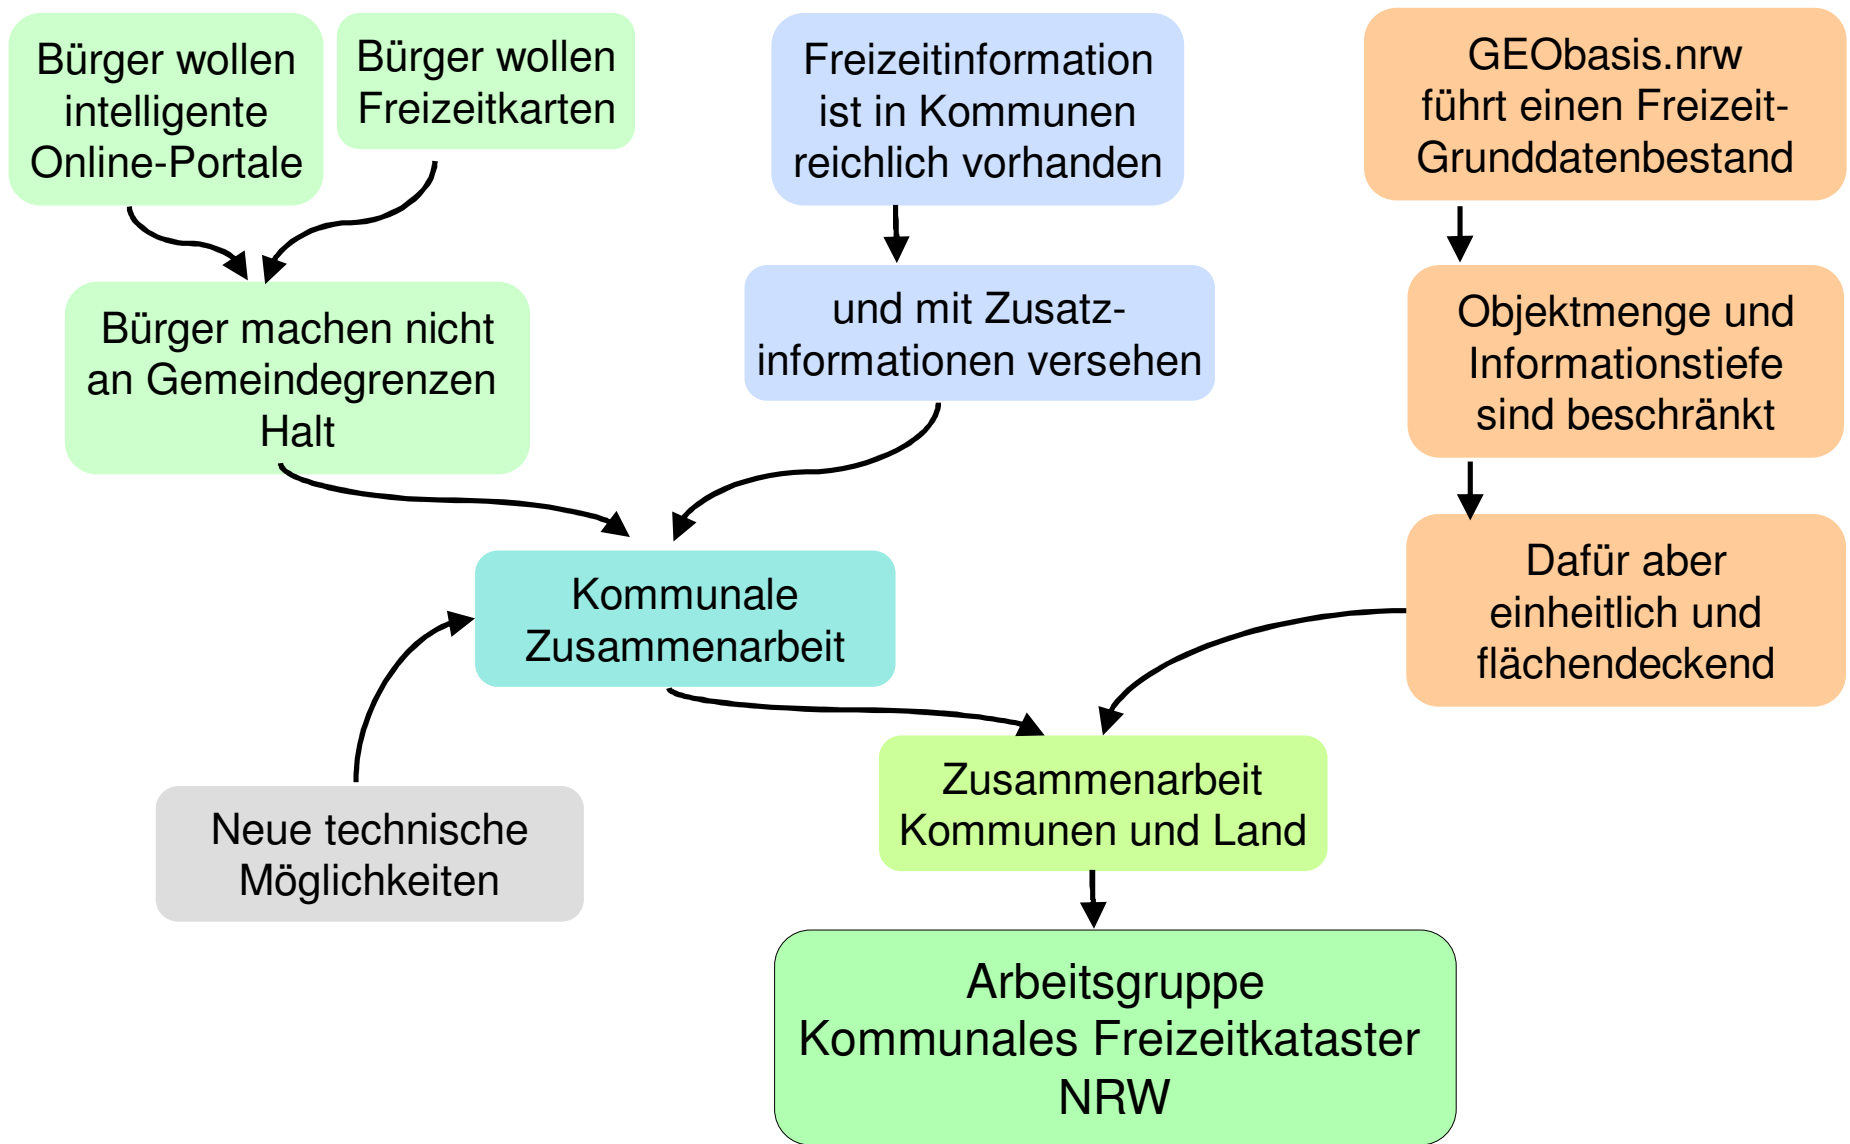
Bürger wollen intelligente Online-Portale

Bürger wollen Freizeitkarten

Freizeitinformation ist in Kommunen reichlich vorhanden

GEObasis.nrw führt einen Freizeit-Grunddatenbestand

Bürger machen nicht an Gemeindegrenzen Halt

und mit Zusatzinformationen versehen

Objektmenge und Informationstiefe sind beschränkt

Dafür aber einheitlich und flächendeckend

Kommunale Zusammenarbeit

Neue technische Möglichkeiten

Zusammenarbeit Kommunen und Land

Arbeitsgruppe Kommunales Freizeitkataster NRW